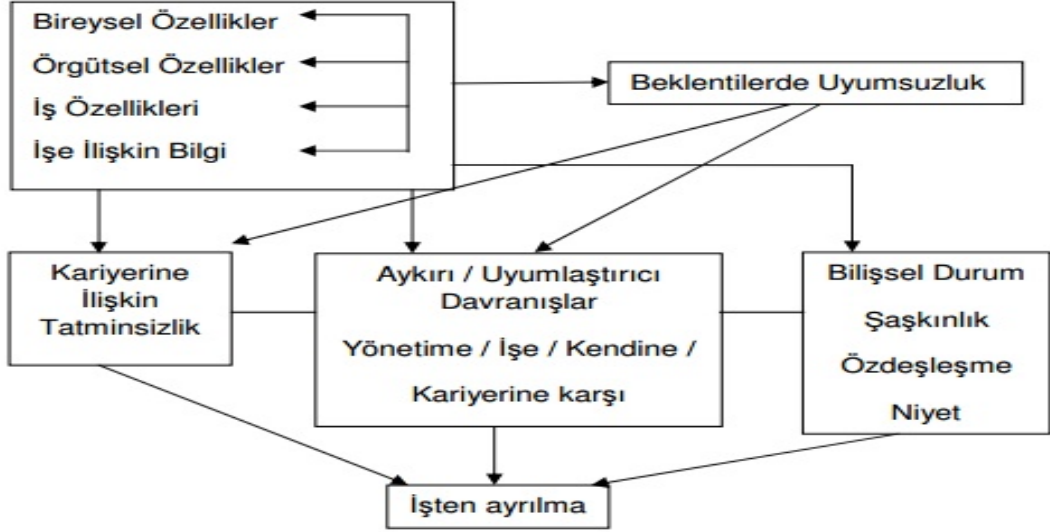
Bireysel Özellikler
Örgütsel Özellikler
İş Özellikleri
İşe İlişkin Bilgi

Beklentilerde Uyumsuzluk

Kariyerine İlişkin Tatminsizlik

Aykırı / Uyumlaştırıcı Davranışlar
Yönetime / İşe / Kendine / Kariyerine karşı

Bilişsel Durum
Şaşkınlık
Özdeşleşme
Niyet

İşten ayrılma